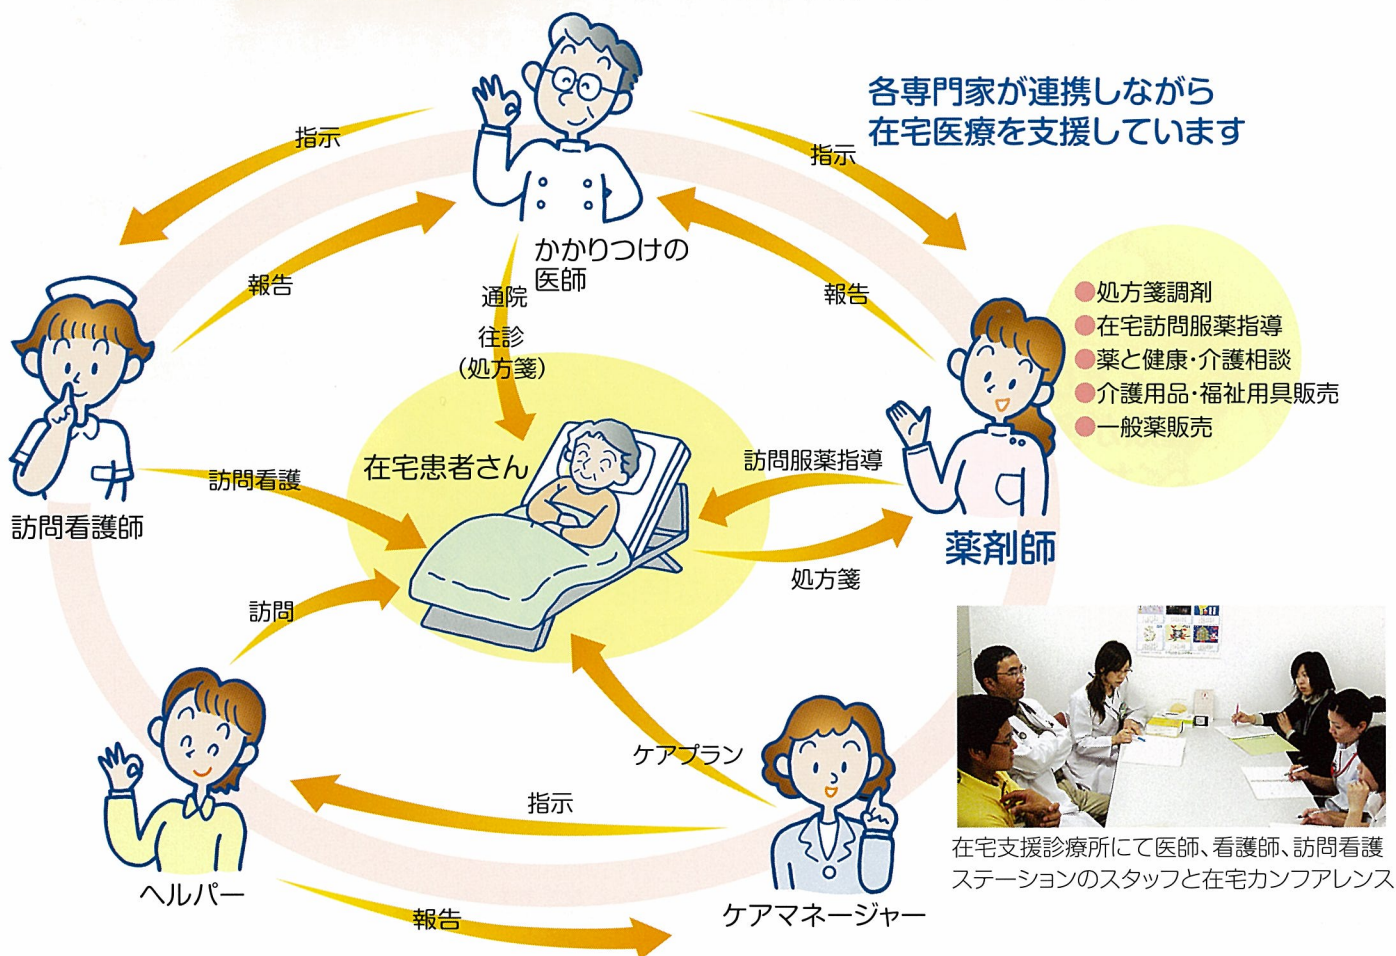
各専門家が連携しながら
在宅医療を支援しています

指示

指示

かかりつけの
医師

報告

報告

通院
往診
（処方箋）

●処方箋調剤
●在宅訪問服薬指導
●薬と健康・介護相談
●介護用品・福祉用具販売
●一般薬販売

在宅患者さん

訪問服薬指導

訪問看護

訪問看護師

薬剤師

処方箋

訪問

ケアプラン

指示

ヘルパー

ケアマネージャー

報告

在宅支援診療所にて医師、看護師、訪問看護ステーションのスタッフと在宅カンファレンス